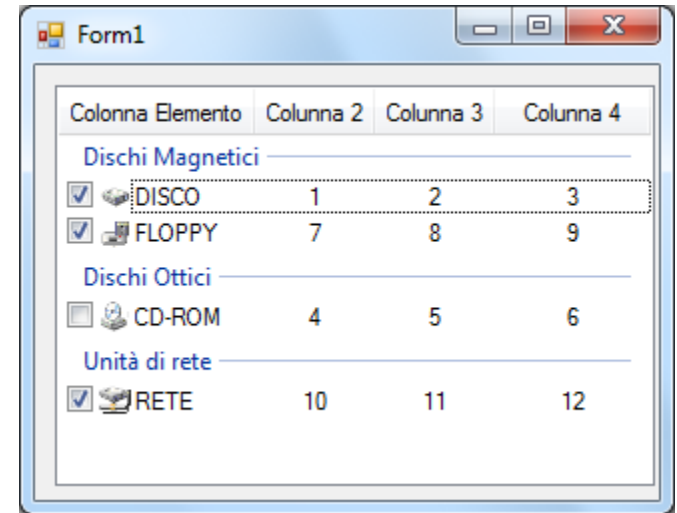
Form1

| Colonna Elemento | Colunna 2 | Colunna 3 | Colunna 4 |
|---|---|---|---|
| Dischi Magnetici | | | |
| DISCO | 1 | 2 | 3 |
| FLOPPY | 7 | 8 | 9 |
| Dischi Ottici | | | |
| CD-ROM | 4 | 5 | 6 |
| Unità di rete | | | |
| RETE | 10 | 11 | 12 |